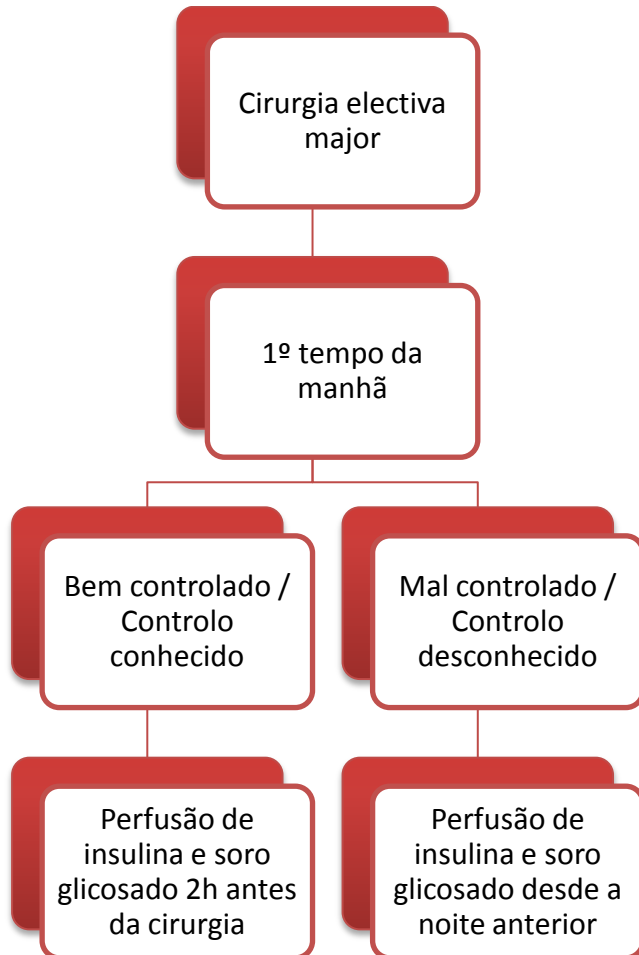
Cirurgia electiva major

1º tempo da manhã

Bem controlado / Controlo conhecido

Perfusão de insulina e soro glicosado 2h antes da cirurgia

Mal controlado / Controlo desconhecido

Perfusão de insulina e soro glicosado desde a noite anterior